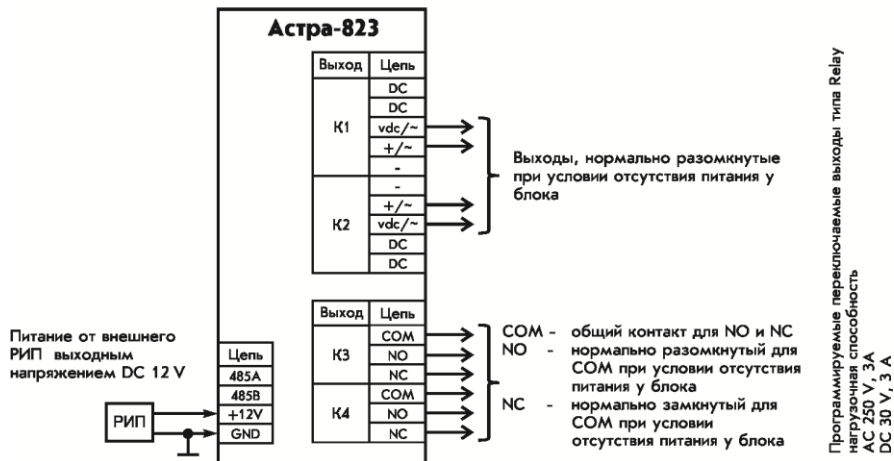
Астра-823

| Выход | Цепь |
|---|---|
| К1 | DC |
| | DC |
| | vdc/~ |
| | +/~ |
| | - |
| К2 | - |
| | +/~ |
| | vdc/~ |
| | DC |
| | DC |

Выходы, нормально разомкнутые при условии отсутствия питания у блока

| Выход | Цепь |
|---|---|
| К3 | COM |
| | NO |
| | NC |
| К4 | COM |
| | NO |
| | NC |

COM - общий контакт для NO и NC
NO - нормально разомкнутый для COM при условии отсутствия питания у блока
NC - нормально замкнутый для COM при условии отсутствия питания у блока

Питание от внешнего РИП выходным напряжением DC 12 V

| Цепь |
|---|
| 485A |
| 485B |
| +12V |
| GND |

РИП

Программируемые переключаемые выходы типа Relay
нагрузочная способность
AC 250 V, 3A
DC 30 V, 3 A